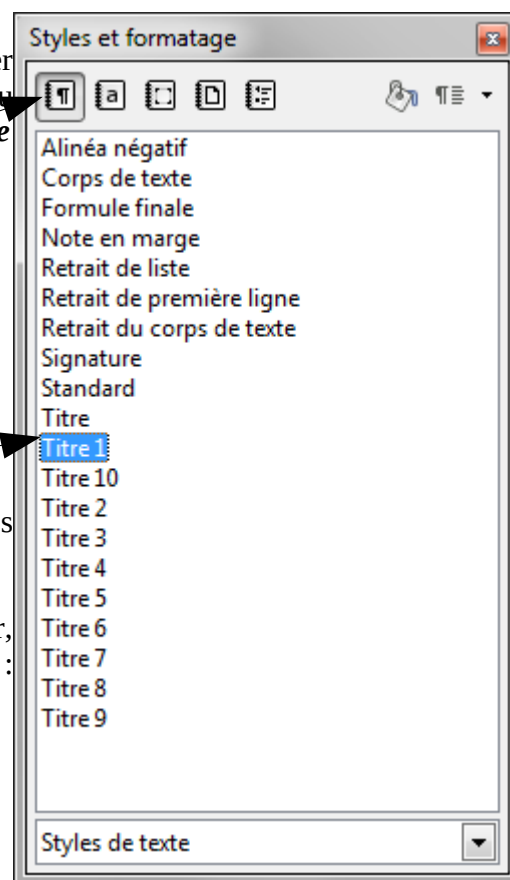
Styles et formatage

Alinéa négatif
Corps de texte
Formule finale
Note en marge
Retrait de liste
Retrait de première ligne
Retrait du corps de texte
Signature
Standard
Titre
Titre 1
Titre 10
Titre 2
Titre 3
Titre 4
Titre 5
Titre 6
Titre 7
Titre 8
Titre 9

Styles de texte